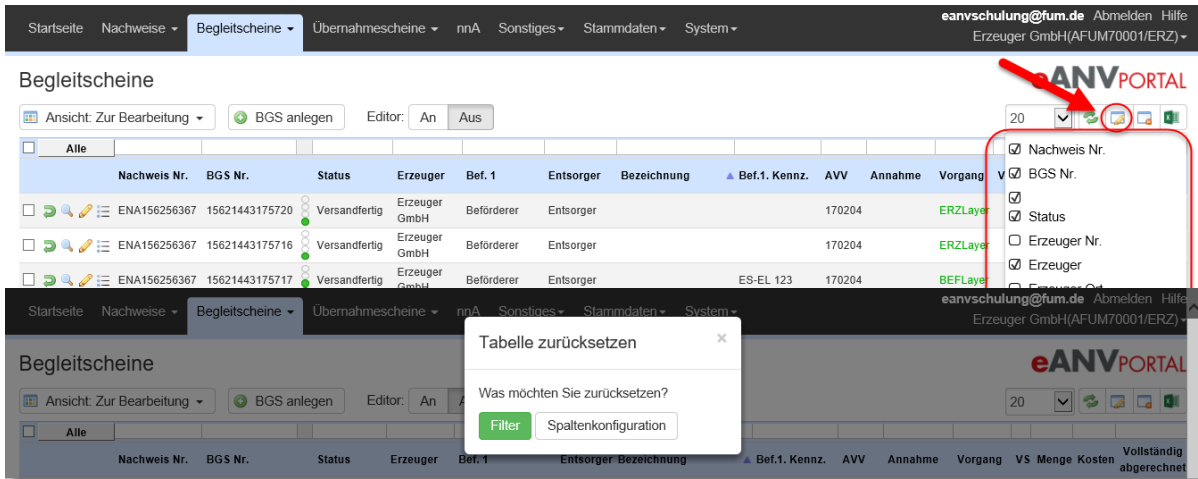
Startseite Nachweise ▾ Begleitscheine ▾ Übernahmescheine ▾ nnA Sonstiges ▾ Stammdaten ▾ System ▾

eanvschulung@fum.de Abmelden Hilfe
Erzeuger GmbH(AFUM70001/ERZ) ▾

Begleitscheine

eANV PORTAL

Ansicht: Zur Bearbeitung ▾ BGS anlegen Editor: An Aus

20

Alle

| | Nachweis Nr. | BGS Nr. | Status | Erzeuger | Bef. 1 | Entsorger | Bezeichnung | ▲ Bef.1. Kennz. | AVV | Annahme | Vorgang | V |
|---|---|---|---|---|---|---|---|---|---|---|---|---|
| | ENA156256367 | 15621443175720 | Versandfertig | Erzeuger GmbH | Beförderer | Entsorger | | | 170204 | | ERZLayer | |
| | ENA156256367 | 15621443175716 | Versandfertig | Erzeuger GmbH | Beförderer | Entsorger | | | 170204 | | ERZLayer | |
| | ENA156256367 | 15621443175717 | Versandfertig | Erzeuger GmbH | Beförderer | Entsorger | | ES-EL 123 | 170204 | | BEFLayer | |

☑ Nachweis Nr.
☑ BGS Nr.
☑
☑ Status
☐ Erzeuger Nr.
☑ Erzeuger
☐ Erzeuger Ort

Startseite Nachweise ▾ Begleitscheine ▾ Übernahmescheine ▾ nnA Sonstiges ▾ Stammdaten ▾ System ▾

eanvschulung@fum.de Abmelden Hilfe
Erzeuger GmbH(AFUM70001/ERZ) ▾

Begleitscheine

eANV PORTAL

Ansicht: Zur Bearbeitung ▾ BGS anlegen Editor: An A

20

Tabelle zurücksetzen ×

Was möchten Sie zurücksetzen?

Filter Spaltenkonfiguration

Alle

| | Nachweis Nr. | BGS Nr. | Status | Erzeuger | Bef. 1 | Entsorger | Bezeichnung | ▲ Bef.1. Kennz. | AVV | Annahme | Vorgang | VS | Menge | Kosten | Vollständig abgerechnet |
|---|---|---|---|---|---|---|---|---|---|---|---|---|---|---|---|